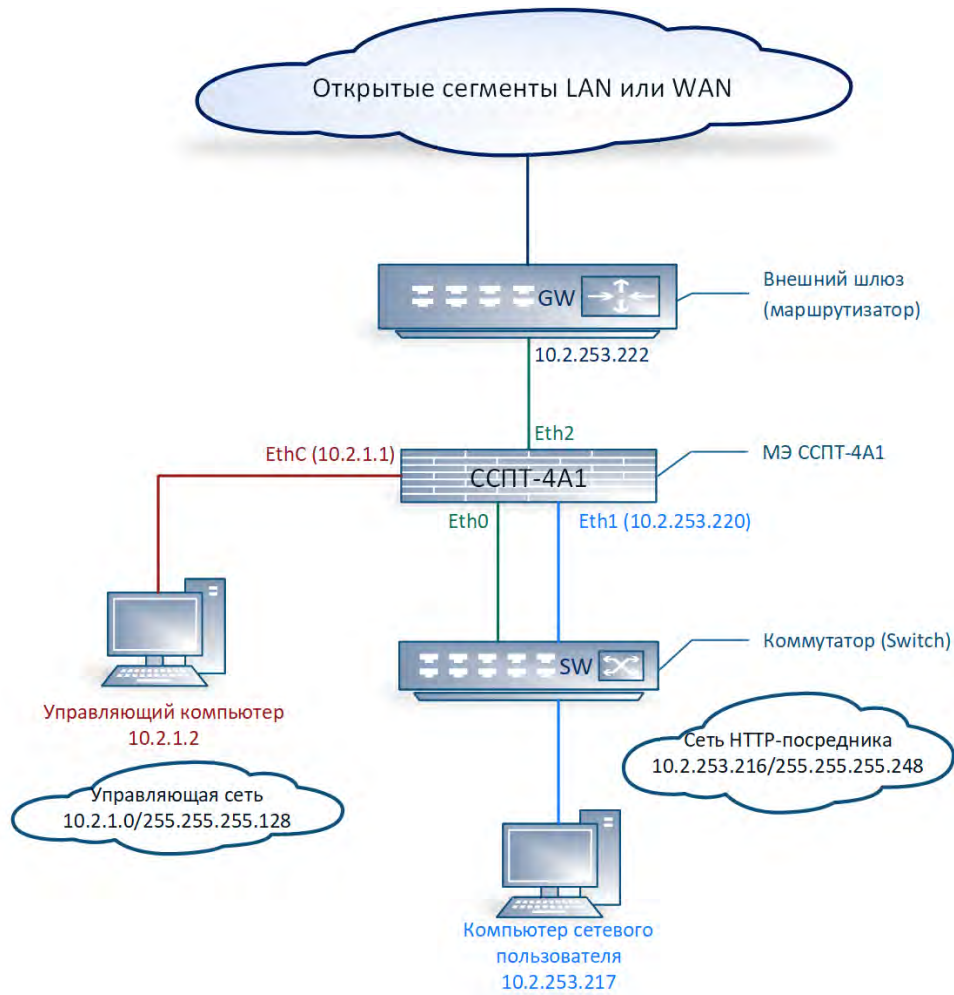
Открытые сегменты LAN или WAN

GW

Внешний шлюз (маршрутизатор)

10.2.253.222

Eth2

EthC (10.2.1.1)

ССПТ-4А1

МЭ ССПТ-4А1

Eth0

Eth1 (10.2.253.220)

SW

Коммутатор (Switch)

Управляющий компьютер 10.2.1.2

Сеть HTTP-посредника 10.2.253.216/255.255.255.248

Управляющая сеть 10.2.1.0/255.255.255.128

Компьютер сетевого пользователя 10.2.253.217